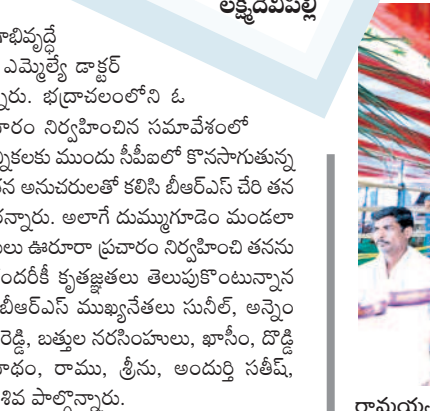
లక్ష్మిదేవిపల్లి

ాభివృద్ధే
ఎమ్మెల్యే డాక్టర్
న్నారు. భద్రాచలంలోని ఓ
ారం నిర్వహించిన సమావేశంలో
్నికలకు ముందు సీపీఐలో కొనసాగుతున్న
న అనుచరులతో కలిసి బీఆర్ఎస్ చేరి తన
న్నారు. అలాగే దుమ్ముగూడెం మండలా
లు ఊరూరా ప్రచారం నిర్వహించి తనను
ందరికీ కృతజ్ఞతలు తెలుపుకొంటున్నాన
బీఆర్ఎస్ ముఖ్యనేతలు సునీల్, అన్నెం
రెడ్డి, బత్తుల నరసింహులు, ఖాసీం, దొడ్డి
ాథం, రాము, శ్రీను, అందుర్తి సతీష్,
శివ పాల్గొన్నారు.

రామయ్య